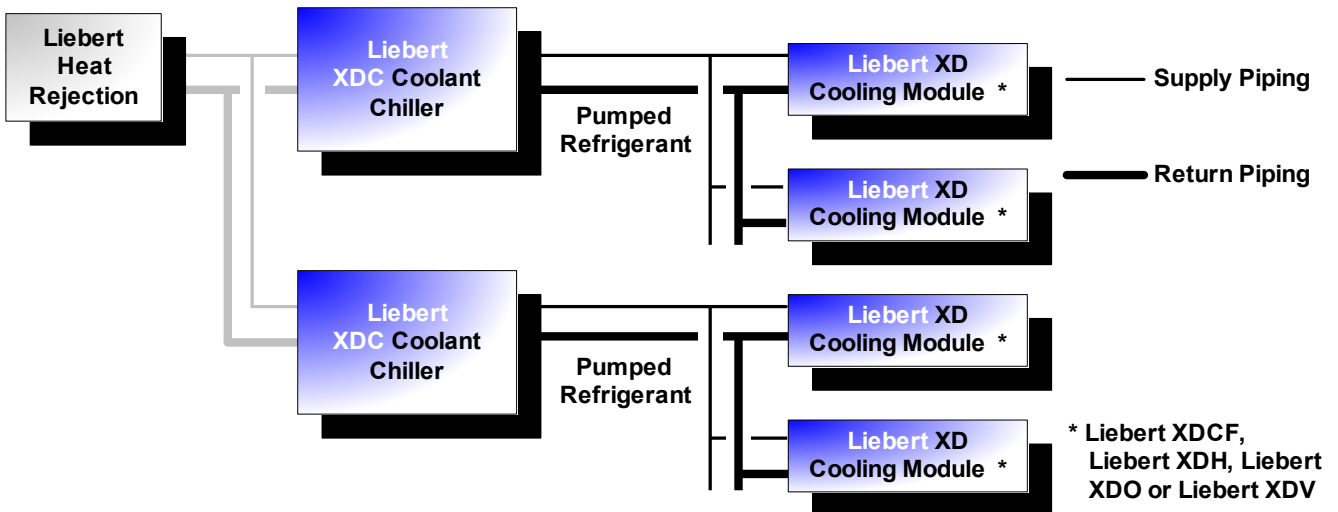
Liebert Heat Rejection

Liebert XDC Coolant Chiller

Pumped Refrigerant

Liebert XD Cooling Module *

Supply Piping

Liebert XD Cooling Module *

Return Piping

Liebert XDC Coolant Chiller

Pumped Refrigerant

Liebert XD Cooling Module *

Liebert XD Cooling Module *

* Liebert XDCF, Liebert XDH, Liebert XDO or Liebert XDV